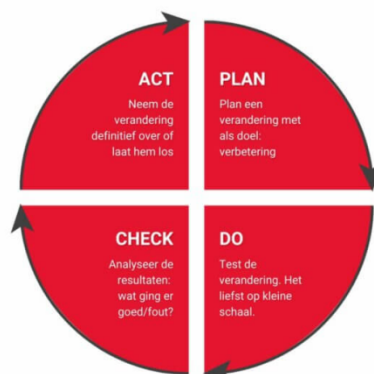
ACT
Neem de verandering definitief over of laat hem los

PLAN
Plan een verandering met als doel: verbetering

CHECK
Analyseer de resultaten: wat ging er goed/fout?

DO
Test de verandering. Het liefst op kleine schaal.